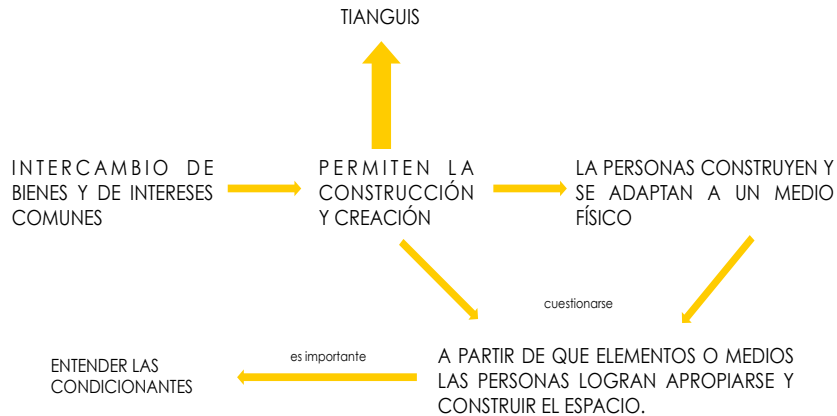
TIANGUIS

INTERCAMBIO DE BIENES Y DE INTERESES COMUNES

PERMITEN LA CONSTRUCCIÓN Y CREACIÓN

LA PERSONAS CONSTRUYEN Y SE ADAPTAN A UN MEDIO FÍSICO

cuestionarse

ENTENDER LAS CONDICIONANTES

es importante

A PARTIR DE QUE ELEMENTOS O MEDIOS LAS PERSONAS LOGRAN APROPIARSE Y CONSTRUIR EL ESPACIO.